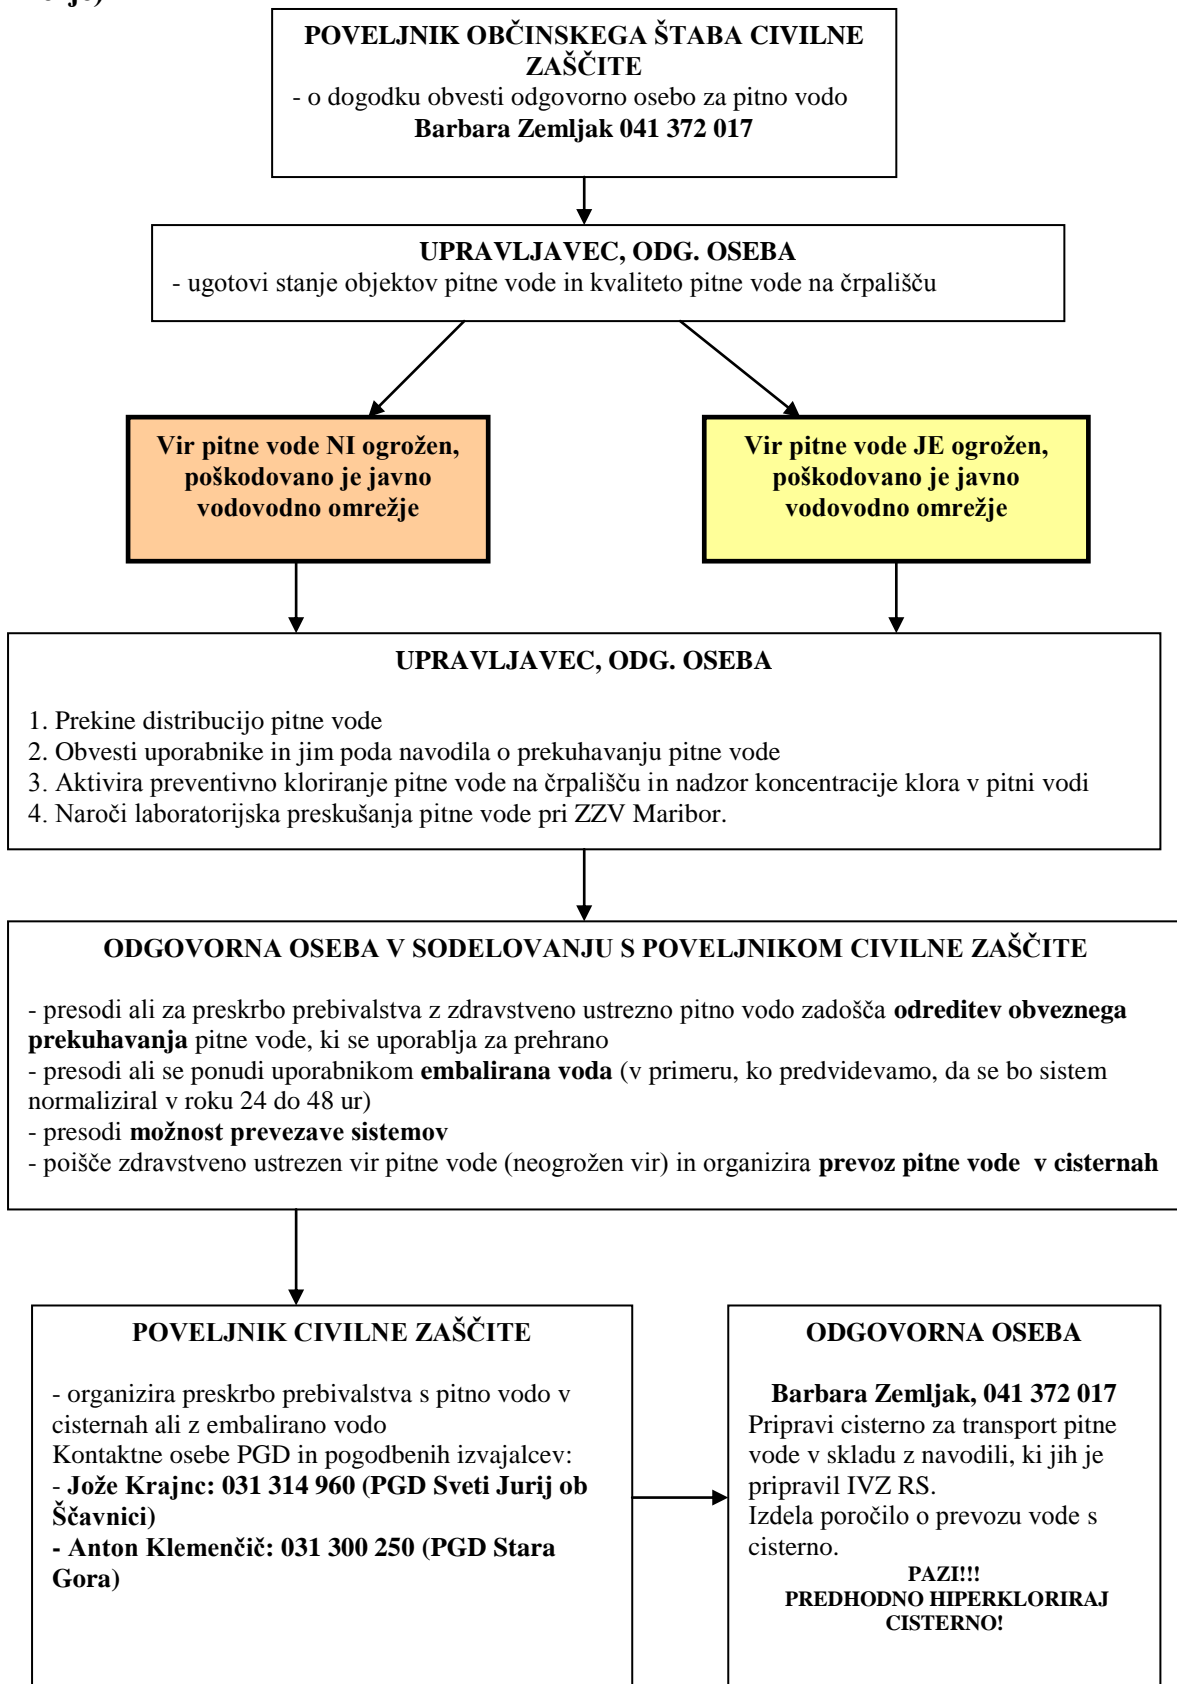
je)

POVELJNIK OBČINSKEGA ŠTABA CIVILNE ZAŠČITE
- o dogodku obvesti odgovorno osebo za pitno vodo
Barbara Zemljak 041 372 017

UPRAVLJAVEC, ODG. OSEBA
- ugotovi stanje objektov pitne vode in kvaliteto pitne vode na črpališču

Vir pitne vode NI ogrožen, poškodovano je javno vodovodno omrežje

Vir pitne vode JE ogrožen, poškodovano je javno vodovodno omrežje

UPRAVLJAVEC, ODG. OSEBA

1. Prekine distribucijo pitne vode
2. Obvesti uporabnike in jim poda navodila o prekuhavanju pitne vode
3. Aktivira preventivno kloriranje pitne vode na črpališču in nadzor koncentracije klora v pitni vodi
4. Naroči laboratorijska preskušanja pitne vode pri ZZV Maribor.

ODGOVORNA OSEBA V SODELOVANJU S POVELJNIKOM CIVILNE ZAŠČITE

- presodi ali za preskrbo prebivalstva z zdravstveno ustrezno pitno vodo zadošča odreditev obveznega prekuhavanja pitne vode, ki se uporablja za prehrano
- presodi ali se ponudi uporabnikom embalirana voda (v primeru, ko predvidevamo, da se bo sistem normaliziral v roku 24 do 48 ur)
- presodi možnost prevezave sistemov
- poišče zdravstveno ustrezen vir pitne vode (neogrožen vir) in organizira prevoz pitne vode v cisternah

POVELJNIK CIVILNE ZAŠČITE

- organizira preskrbo prebivalstva s pitno vodo v cisternah ali z embalirano vodo
Kontaktne osebe PGD in pogodbenih izvajalcev:
- Jože Krajnc: 031 314 960 (PGD Sveti Jurij ob Ščavnici)
- Anton Klemenčič: 031 300 250 (PGD Stara Gora)

ODGOVORNA OSEBA

Barbara Zemljak, 041 372 017
Pripravi cisterno za transport pitne vode v skladu z navodili, ki jih je pripravil IVZ RS.
Izdela poročilo o prevozu vode s cisterno.
PAZI!!!
PREDHODNO HIPERKLORIRAJ CISTERNO!